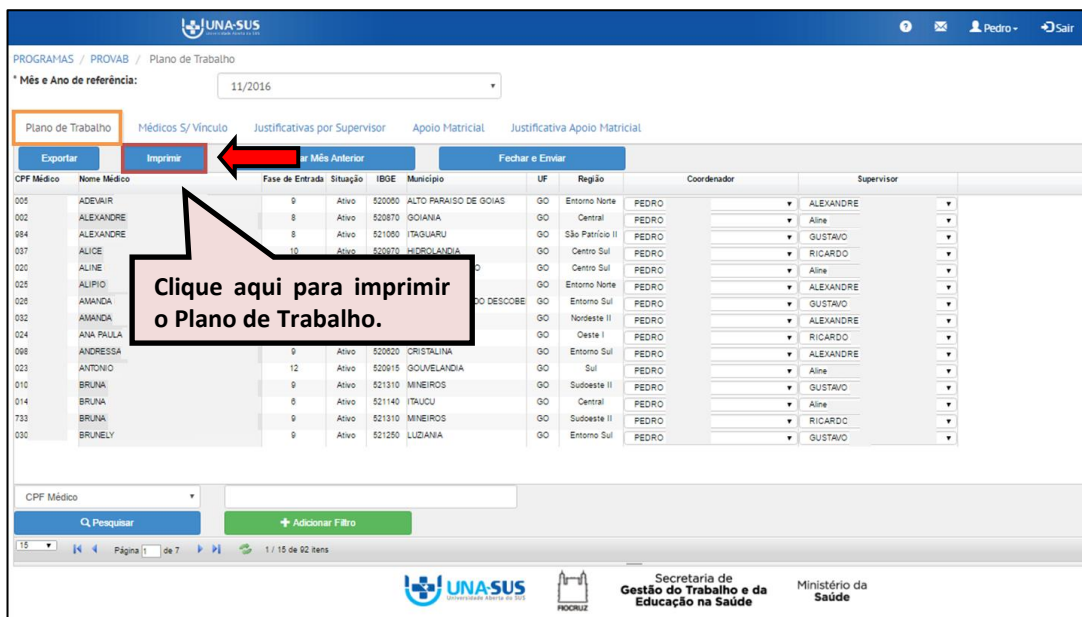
UNA-SUS

Pedro

Sair

PROGRAMAS / PROVAB / Plano de Trabalho

* Mês e Ano de referência:

11/2016

Plano de Trabalho | Médicos S/ Vínculo | Justificativas por Supervisor | Apoio Matricial | Justificativa Apoio Matricial

Exportar | Imprimir | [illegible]ar Mês Anterior | Fechar e Enviar

| CPF Médico | Nome Médico | Fase de Entrada | Situação | IBGE | Municipio | UF | Região | Coordenador | Supervisor |
|---|---|---|---|---|---|---|---|---|---|
| 005 | ADEVAIR | 9 | Ativo | 520060 | ALTO PARAISO DE GOIAS | GO | Entorno Norte | PEDRO | ALEXANDRE |
| 002 | ALEXANDRE | 8 | Ativo | 520870 | GOIANIA | GO | Central | PEDRO | Aline |
| 984 | ALEXANDRE | 8 | Ativo | 521060 | ITAGUARU | GO | São Patrício II | PEDRO | GUSTAVO |
| 037 | ALICE | 10 | Ativo | 520970 | HIDROLANDIA | GO | Centro Sul | PEDRO | RICARDO |
| 020 | ALINE | | | | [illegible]O | GO | Centro Sul | PEDRO | Aline |
| 025 | ALIPIO | | | | | GO | Entorno Norte | PEDRO | ALEXANDRE |
| 026 | AMANDA | | | | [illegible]DO DESCOBE | GO | Entorno Sul | PEDRO | GUSTAVO |
| 032 | AMANDA | | | | | GO | Nordeste II | PEDRO | ALEXANDRE |
| 024 | ANA PAULA | | | | | GO | Oeste I | PEDRO | RICARDO |
| 098 | ANDRESSA | 9 | Ativo | 520620 | CRISTALINA | GO | Entorno Sul | PEDRO | ALEXANDRE |
| 023 | ANTONIO | 12 | Ativo | 520915 | GOUVELANDIA | GO | Sul | PEDRO | Aline |
| 010 | BRUNA | 9 | Ativo | 521310 | MINEIROS | GO | Sudoeste II | PEDRO | GUSTAVO |
| 014 | BRUNA | 6 | Ativo | 521140 | ITAUCU | GO | Central | PEDRO | Aline |
| 733 | BRUNA | 9 | Ativo | 521310 | MINEIROS | GO | Sudoeste II | PEDRO | RICARDO |
| 030 | BRUNELY | 9 | Ativo | 521250 | LUZIANIA | GO | Entorno Sul | PEDRO | GUSTAVO |

Clique aqui para imprimir o Plano de Trabalho.

CPF Médico

Pesquisar

+ Adicionar Filtro

15 | Página 1 de 7 | 1 / 15 de 92 itens

UNA-SUS Universidade Aberta do SUS

FIOCRUZ

Secretaria de Gestão do Trabalho e da Educação na Saúde

Ministério da Saúde